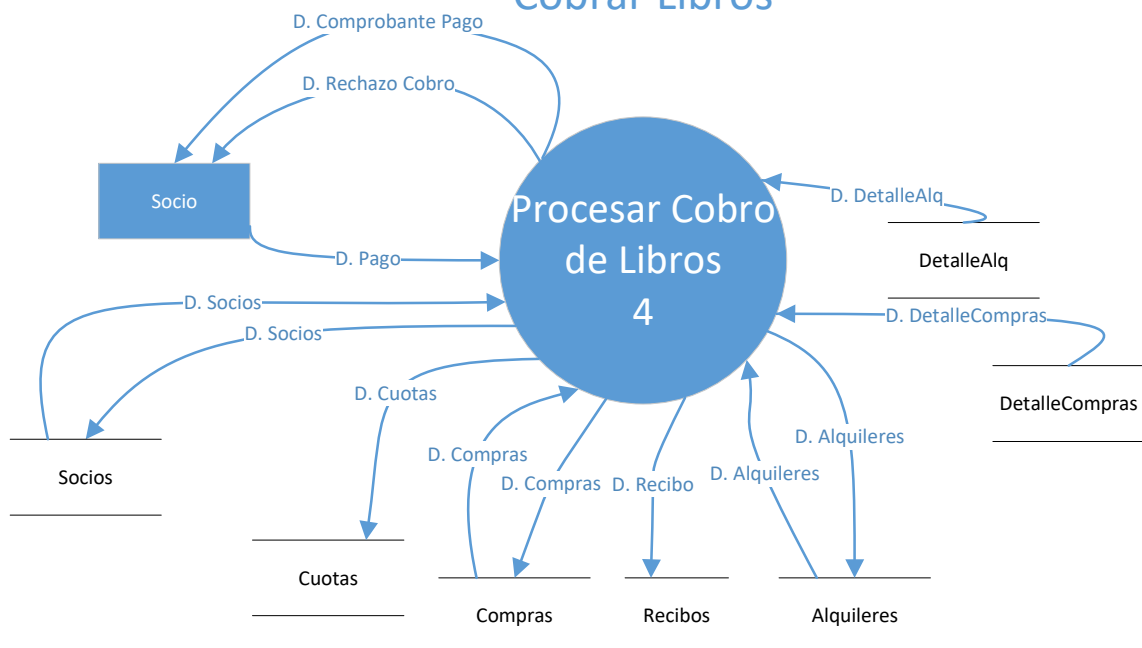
Cobrar Libros

D. Comprobante Pago

D. Rechazo Cobro

Socio

D. Pago

Procesar Cobro de Libros
4

D. DetalleAlq

DetalleAlq

D. DetalleCompras

DetalleCompras

D. Socios

D. Socios

Socios

D. Cuotas

Cuotas

D. Compras

D. Compras

Compras

D. Recibo

Recibos

D. Alquileres

D. Alquileres

Alquileres